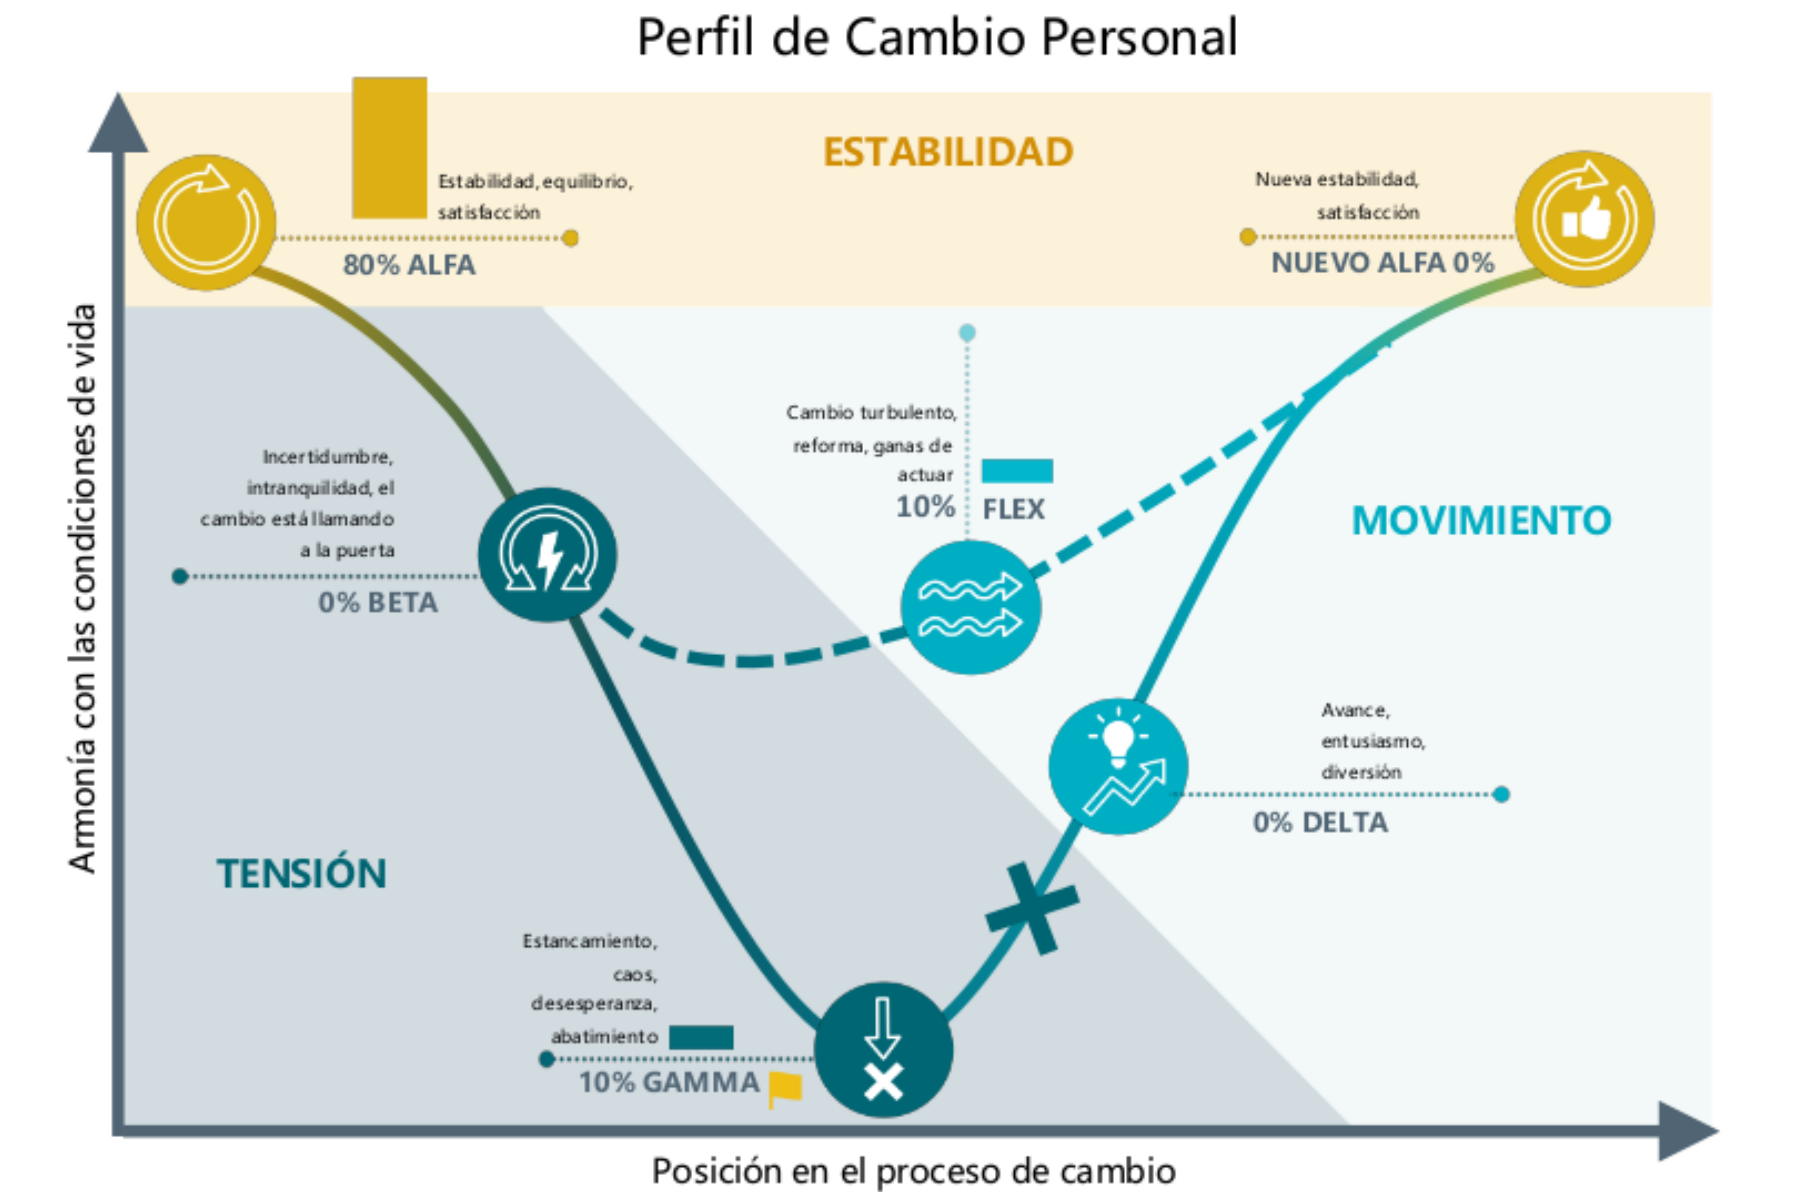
Perfil de Cambio Personal

ESTABILIDAD

Estabilidad, equilibrio, satisfacción

80% ALFA

Nueva estabilidad, satisfacción

NUEVO ALFA 0%

Cambio turbulento, reforma, ganas de actuar

10% FLEX

MOVIMIENTO

Incertidumbre, intranquilidad, el cambio está llamando a la puerta

0% BETA

Avance, entusiasmo, diversión

0% DELTA

TENSIÓN

Estancamiento, caos, desesperanza, abatimiento

10% GAMMA

Armonía con las condiciones de vida

Posición en el proceso de cambio